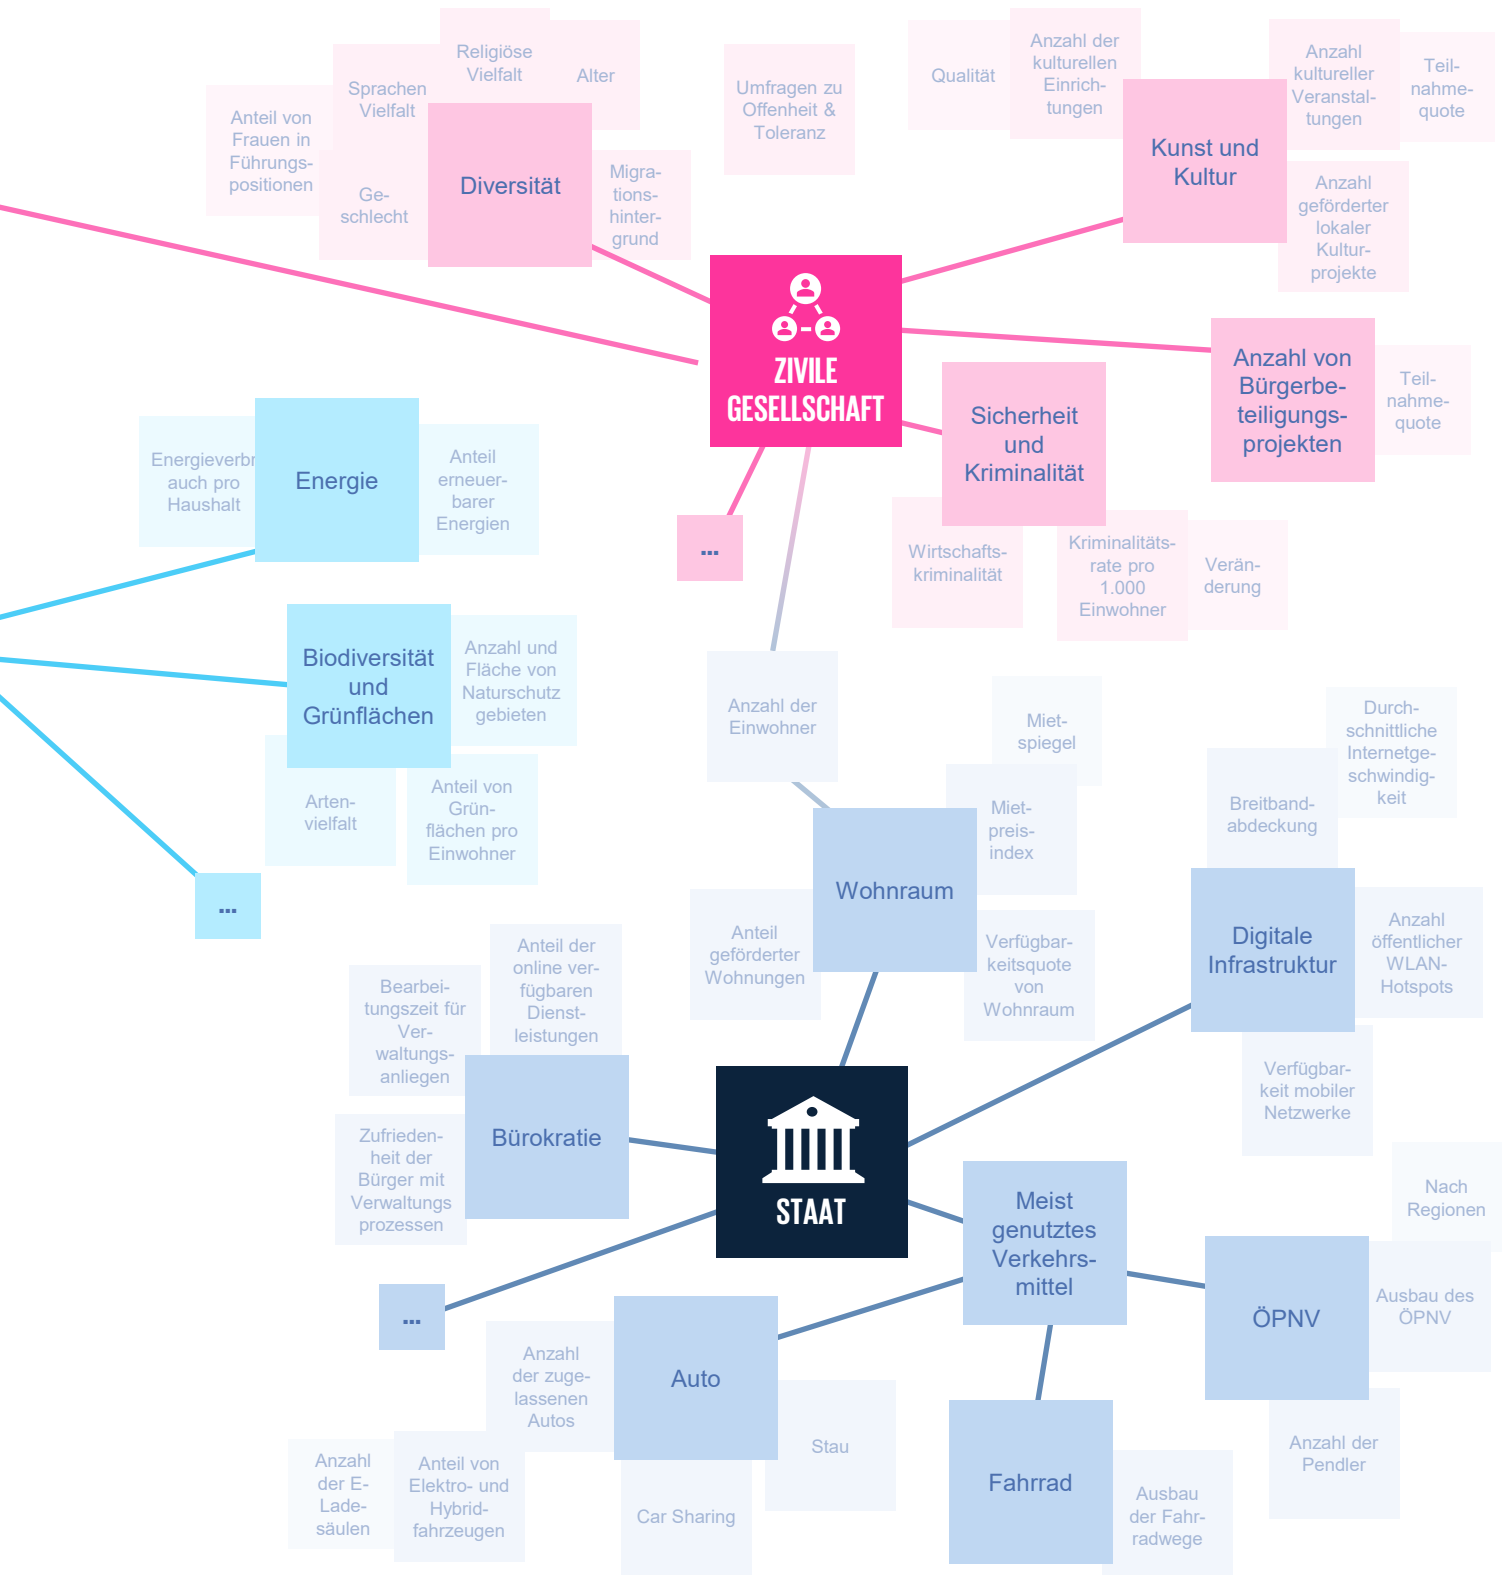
Religiöse Vielfalt

Alter

Sprachen Vielfalt

Anteil von Frauen in Führungspositionen

Diversität

Geschlecht

Migrationshintergrund

Umfragen zu Offenheit & Toleranz

Qualität

Anzahl der kulturellen Einrichtungen

Anzahl kultureller Veranstaltungen

Teilnahmequote

Kunst und Kultur

Anzahl geförderter lokaler Kulturprojekte

ZIVILE GESELLSCHAFT

Anzahl von Bürgerbeteiligungsprojekten

Teilnahmequote

Sicherheit und Kriminalität

Wirtschaftskriminalität

Kriminalitätsrate pro 1.000 Einwohner

Veränderung

...

Energieverbr auch pro Haushalt

Energie

Anteil erneuerbarer Energien

Biodiversität und Grünflächen

Anzahl und Fläche von Naturschutzgebieten

Artenvielfalt

Anteil von Grünflächen pro Einwohner

...

Anzahl der Einwohner

Mietspiegel

Mietpreisindex

Durchschnittliche Internetgeschwindigkeit

Breitbandabdeckung

Wohnraum

Anteil geförderter Wohnungen

Verfügbarkeitsquote von Wohnraum

Digitale Infrastruktur

Anzahl öffentlicher WLAN-Hotspots

Verfügbarkeit mobiler Netzwerke

Bearbeitungszeit für Verwaltungsanliegen

Anteil der online verfügbaren Dienstleistungen

Bürokratie

Zufriedenheit der Bürger mit Verwaltungs prozessen

STAAT

Meist genutztes Verkehrsmittel

Nach Regionen

ÖPNV

Ausbau des ÖPNV

...

Anzahl der zugelassenen Autos

Auto

Stau

Anzahl der Pendler

Anzahl der E-Ladesäulen

Anteil von Elektro- und Hybridfahrzeugen

Car Sharing

Fahrrad

Ausbau der Fahrradwege